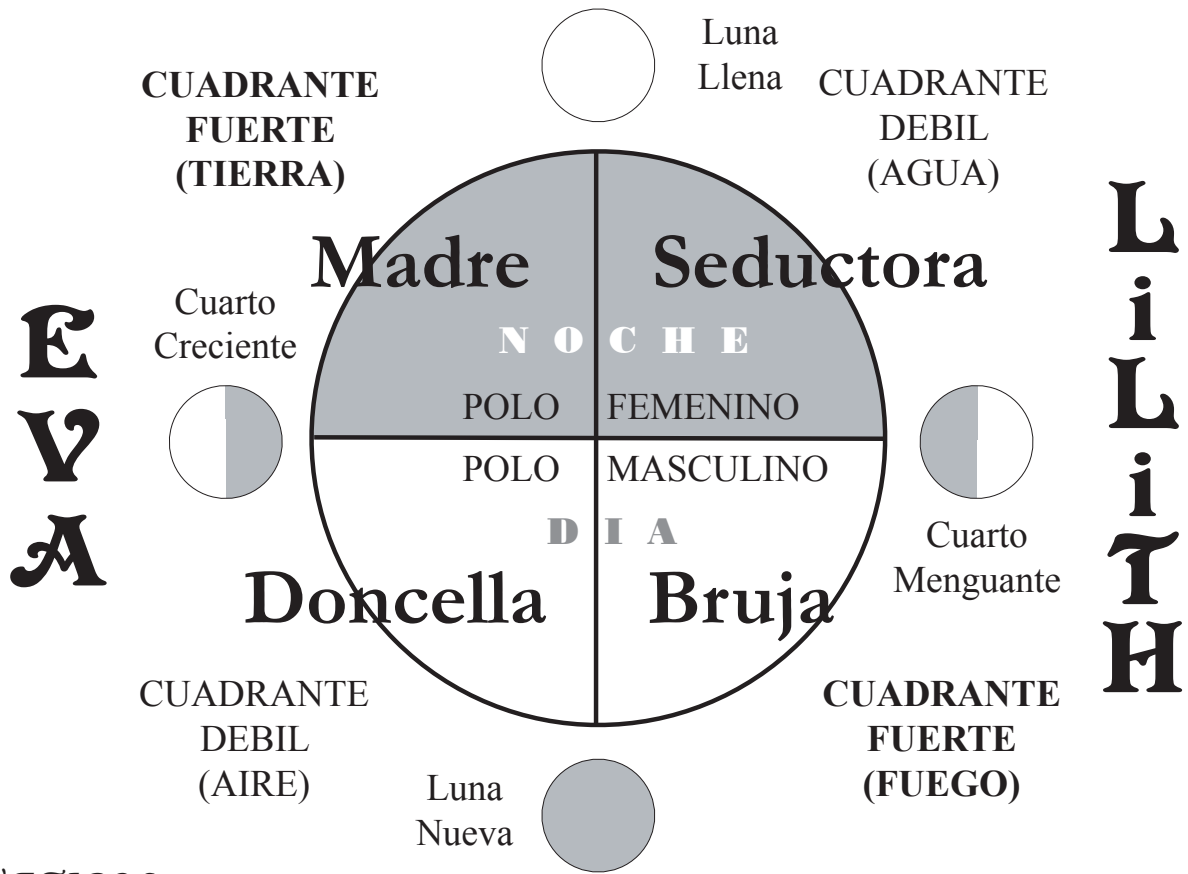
Luna Llena

CUADRANTE FUERTE (TIERRA)

CUADRANTE DEBIL (AGUA)

Madre

Seductora

N O C H E

POLO FEMENINO

POLO MASCULINO

D I A

Doncella

Bruja

Cuarto Creciente

Cuarto Menguante

E V A

L i L i T H

CUADRANTE DEBIL (AIRE)

CUADRANTE FUERTE (FUEGO)

Luna Nueva

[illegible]